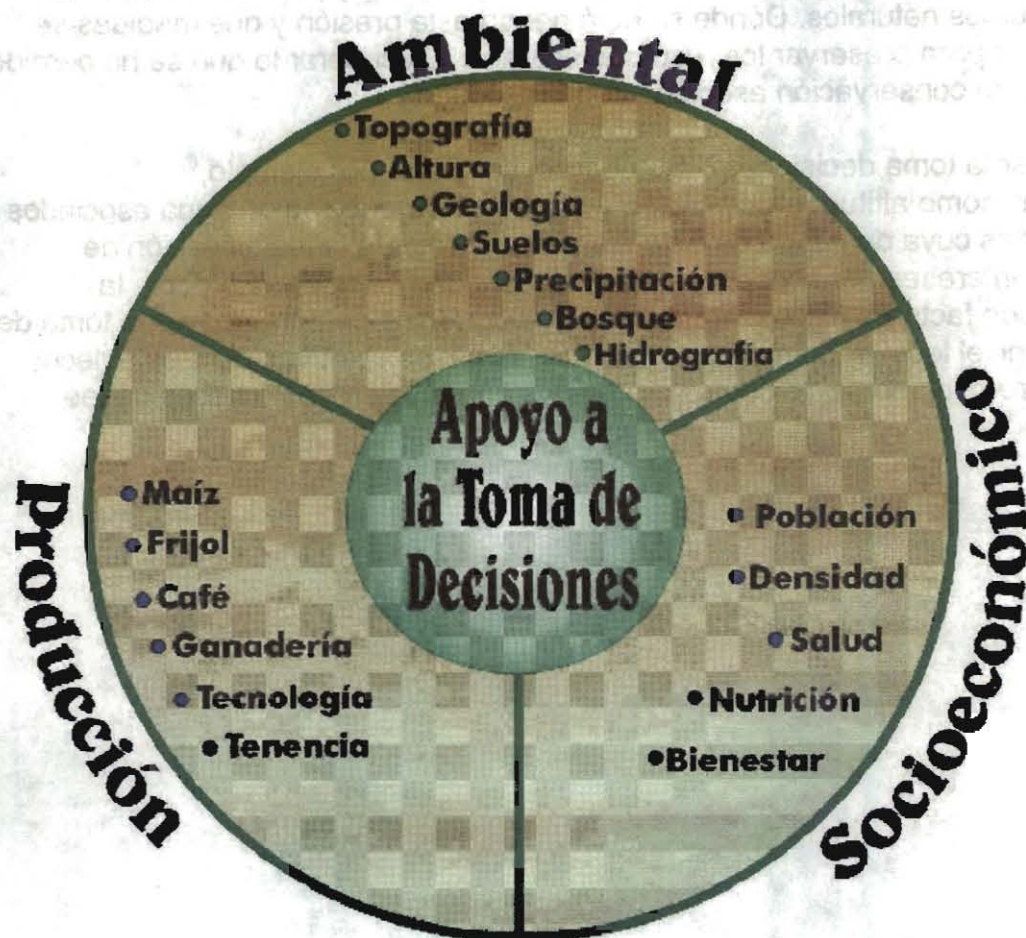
Ambiental

Topografía
Altura
Geología
Suelos
Precipitación
Bosque
Hidrografía

Apoyo a la Toma de Decisiones

Producción

Maíz
Frijol
Café
Ganadería
Tecnología
Tenencia

Socioeconómico

Población
Densidad
Salud
Nutrición
Bienestar